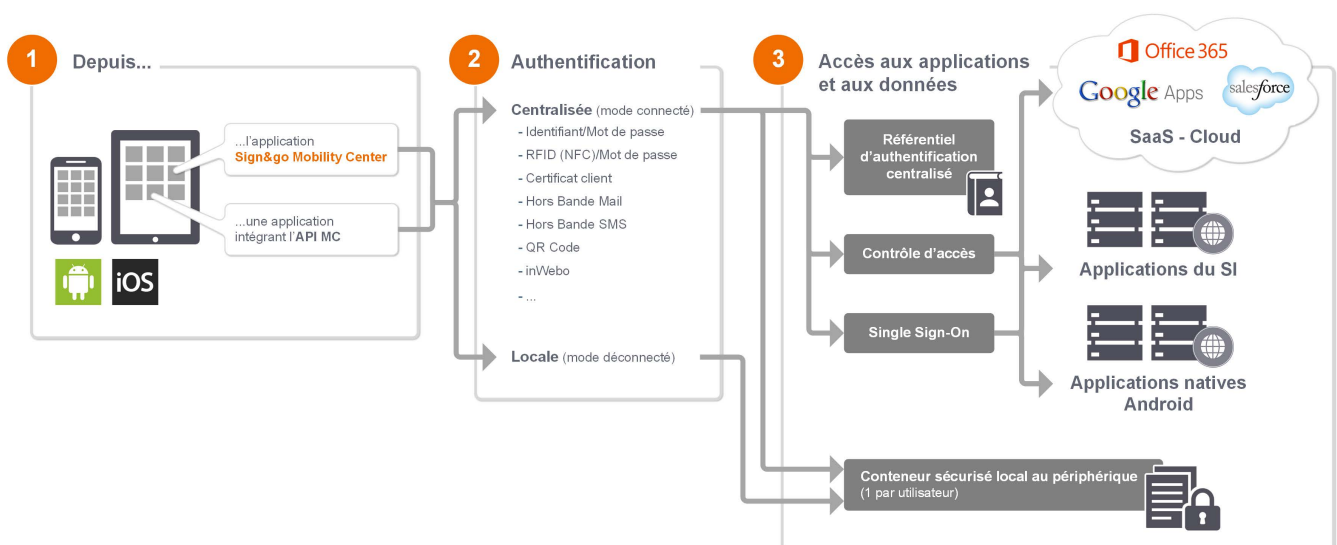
1 Depuis...

...l'application
Sign&go Mobility Center

...une application intégrant l'API MC

iOS

2 Authentification

Centralisée (mode connecté)
- Identifiant/Mot de passe
- RFID (NFC)/Mot de passe
- Certificat client
- Hors Bande Mail
- Hors Bande SMS
- QR Code
- inWebo
- ...

Locale (mode déconnecté)

3 Accès aux applications et aux données

Référentiel d'authentification centralisé

Contrôle d'accès

Single Sign-On

Office 365
Google Apps
salesforce
SaaS - Cloud

Applications du SI

Applications natives Android

Conteneur sécurisé local au périphérique
(1 par utilisateur)